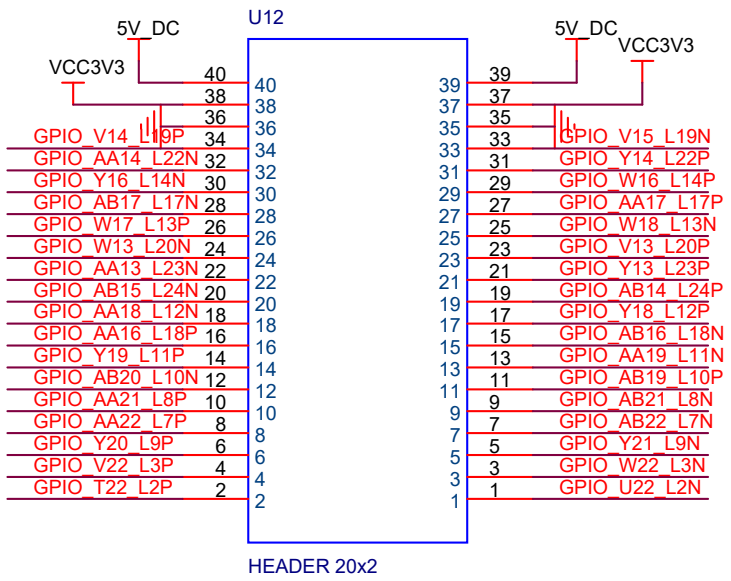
U12

5V_DC
VCC3V3

5V_DC
VCC3V3

40 40
38 38
36 36
GPIO_V14_L19P 34 34
GPIO_AA14_L22N 32 32
GPIO_Y16_L14N 30 30
GPIO_AB17_L17N 28 28
GPIO_W17_L13P 26 26
GPIO_W13_L20N 24 24
GPIO_AA13_L23N 22 22
GPIO_AB15_L24N 20 20
GPIO_AA18_L12N 18 18
GPIO_AA16_L18P 16 16
GPIO_Y19_L11P 14 14
GPIO_AB20_L10N 12 12
GPIO_AA21_L8P 10 10
GPIO_AA22_L7P 8 8
GPIO_Y20_L9P 6 6
GPIO_V22_L3P 4 4
GPIO_T22_L2P 2 2

39 39
37 37
35 35
33 33 GPIO_V15_L19N
31 31 GPIO_Y14_L22P
29 29 GPIO_W16_L14P
27 27 GPIO_AA17_L17P
25 25 GPIO_W18_L13N
23 23 GPIO_V13_L20P
21 21 GPIO_Y13_L23P
19 19 GPIO_AB14_L24P
17 17 GPIO_Y18_L12P
15 15 GPIO_AB16_L18N
13 13 GPIO_AA19_L11N
11 11 GPIO_AB19_L10P
9 9 GPIO_AB21_L8N
7 7 GPIO_AB22_L7N
5 5 GPIO_Y21_L9N
3 3 GPIO_W22_L3N
1 1 GPIO_U22_L2N

HEADER 20x2